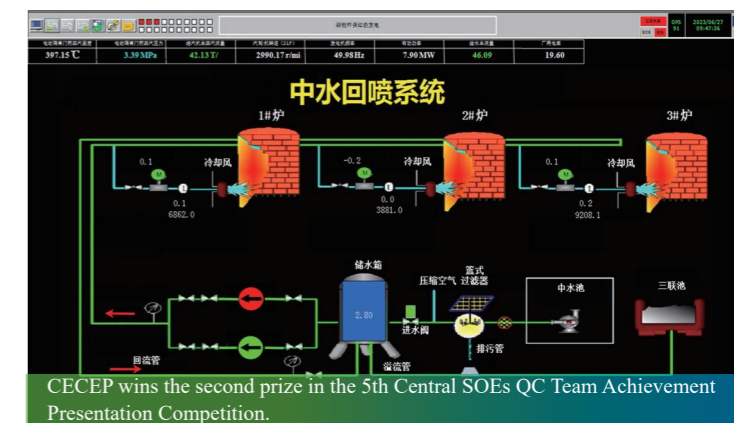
2023/06/27
09:47:26

397.15 ℃
3.39 MPa
42.13 T/
2990.17 r/mi
49.98Hz
7.90 MW
46.09
19.60

中水回喷系统

1#炉
2#炉
3#炉

0.1
冷却风
0.1
6862.0

-0.2
冷却风
0.0
3881.0

0.1
冷却风
0.2
9208.1

储水箱
2.80
压缩空气
蓝式过滤器
中水池
三联池
进水阀
排污管
回流管
溢流管

CECEP wins the second prize in the 5th Central SOEs QC Team Achievement Presentation Competition.